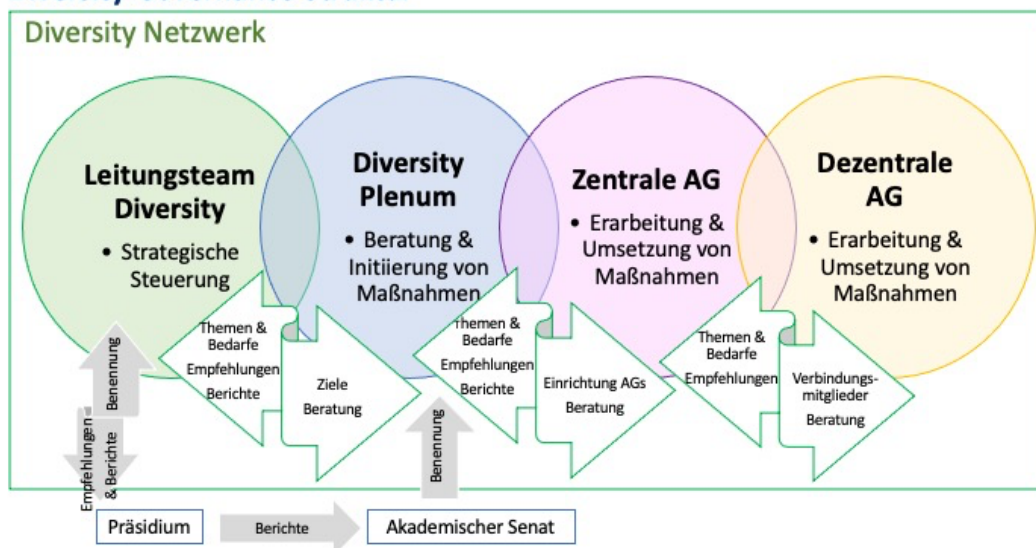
Diversity Netzwerk

Leitungsteam Diversity
• Strategische Steuerung

Diversity Plenum
• Beratung & Initiierung von Maßnahmen

Zentrale AG
• Erarbeitung & Umsetzung von Maßnahmen

Dezentrale AG
• Erarbeitung & Umsetzung von Maßnahmen

Themen & Bedarfe
Empfehlungen
Berichte

Ziele
Beratung

Themen & Bedarfe
Empfehlungen
Berichte

Einrichtung AGs
Beratung

Themen & Bedarfe
Empfehlungen

Verbindungsmitglieder
Beratung

Benennung

Empfehlungen & Berichte

Benennung

Präsidium

Berichte

Akademischer Senat